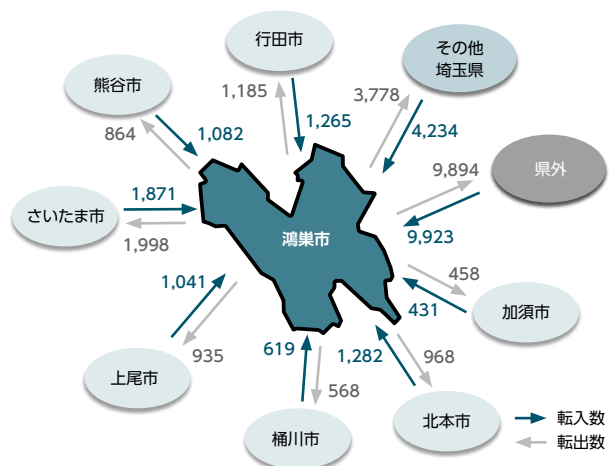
行田市

1,185

1,265

その他
埼玉県

3,778

4,234

熊谷市

864

1,082

9,894

県外

さいたま市

1,871

1,998

9,923

鴻巣市

458

1,041

431

加須市

935

619

1,282

968

上尾市

568

桶川市

北本市

転入数

転出数